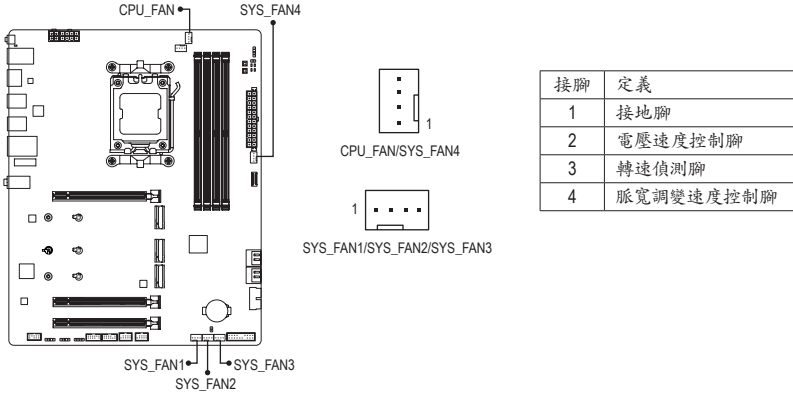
CPU_FAN
SYS_FAN4
SYS_FAN1
SYS_FAN2
SYS_FAN3

1
CPU_FAN/SYS_FAN4

1
SYS_FAN1/SYS_FAN2/SYS_FAN3

| 接腳 | 定義 |
|---|---|
| 1 | 接地腳 |
| 2 | 電壓速度控制腳 |
| 3 | 轉速偵測腳 |
| 4 | 脈寬調變速度控制腳 |